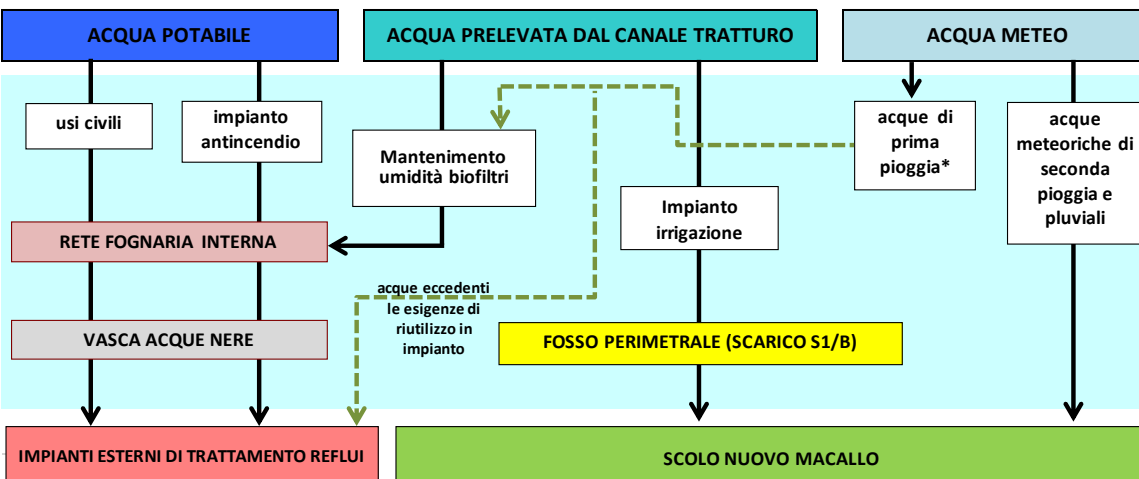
ACQUA POTABILE

ACQUA PRELEVATA DAL CANALE TRATTURO

ACQUA METEO

usi civili

impianto antincendio

Mantenimento umidità biofiltri

acque di prima pioggia*

acque meteoriche di seconda pioggia e pluviali

Impianto irrigazione

RETE FOGNARIA INTERNA

acque eccedenti le esigenze di riutilizzo in impianto

VASCA ACQUE NERE

FOSSO PERIMETRALE (SCARICO S1/B)

IMPIANTI ESTERNI DI TRATTAMENTO REFLUI

SCOLO NUOVO MACALLO